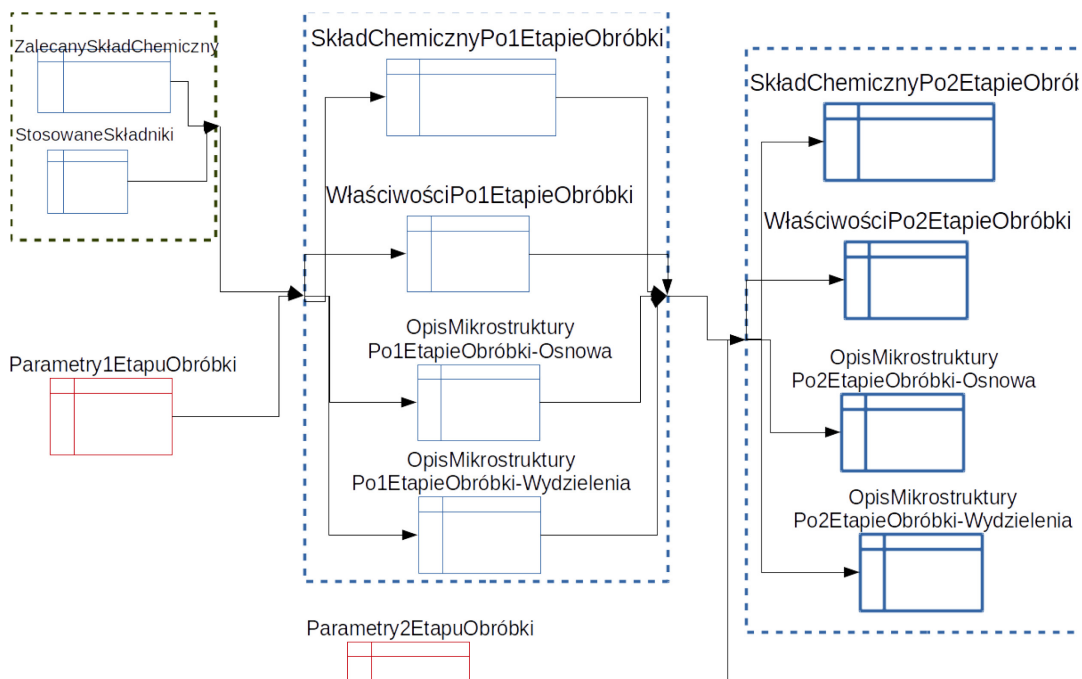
ZalecanySkładChemiczny

StosowaneSkładniki

Parametry1EtapuObróbki

SkładChemicznyPo1EtapieObróbki

WłaściwościPo1EtapieObróbki

OpisMikrostruktury Po1EtapieObróbki-Osnowa

OpisMikrostruktury Po1EtapieObróbki-Wydzielenia

Parametry2EtapuObróbki

SkładChemicznyPo2EtapieObró

WłaściwościPo2EtapieObróbki

OpisMikrostruktury Po2EtapieObróbki-Osnowa

OpisMikrostruktury Po2EtapieObróbki-Wydzielenia